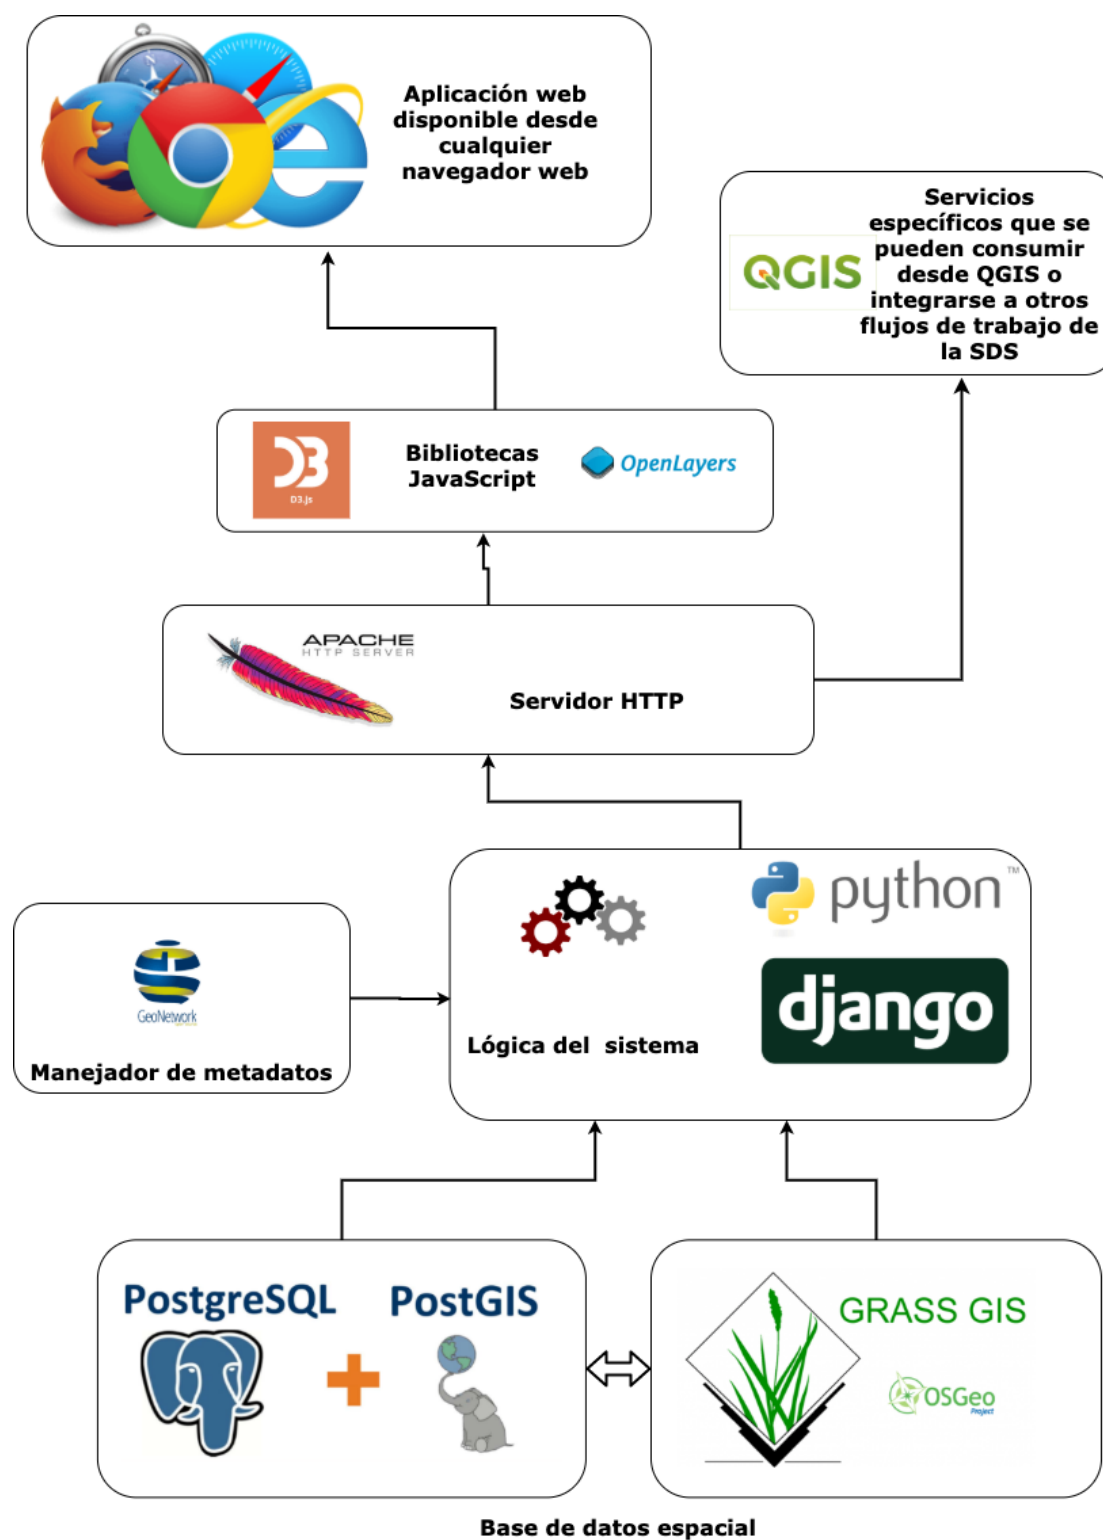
Aplicación web disponible desde cualquier navegador web

QGIS

Servicios específicos que se pueden consumir desde QGIS o integrarse a otros flujos de trabajo de la SDS

D3
D3.js

Bibliotecas JavaScript

OpenLayers

APACHE
HTTP SERVER

Servidor HTTP

python™

django

Lógica del sistema

GeoNetwork

Manejador de metadatos

PostgreSQL

PostGIS

GRASS GIS

OSGeo
Project

Base de datos espacial